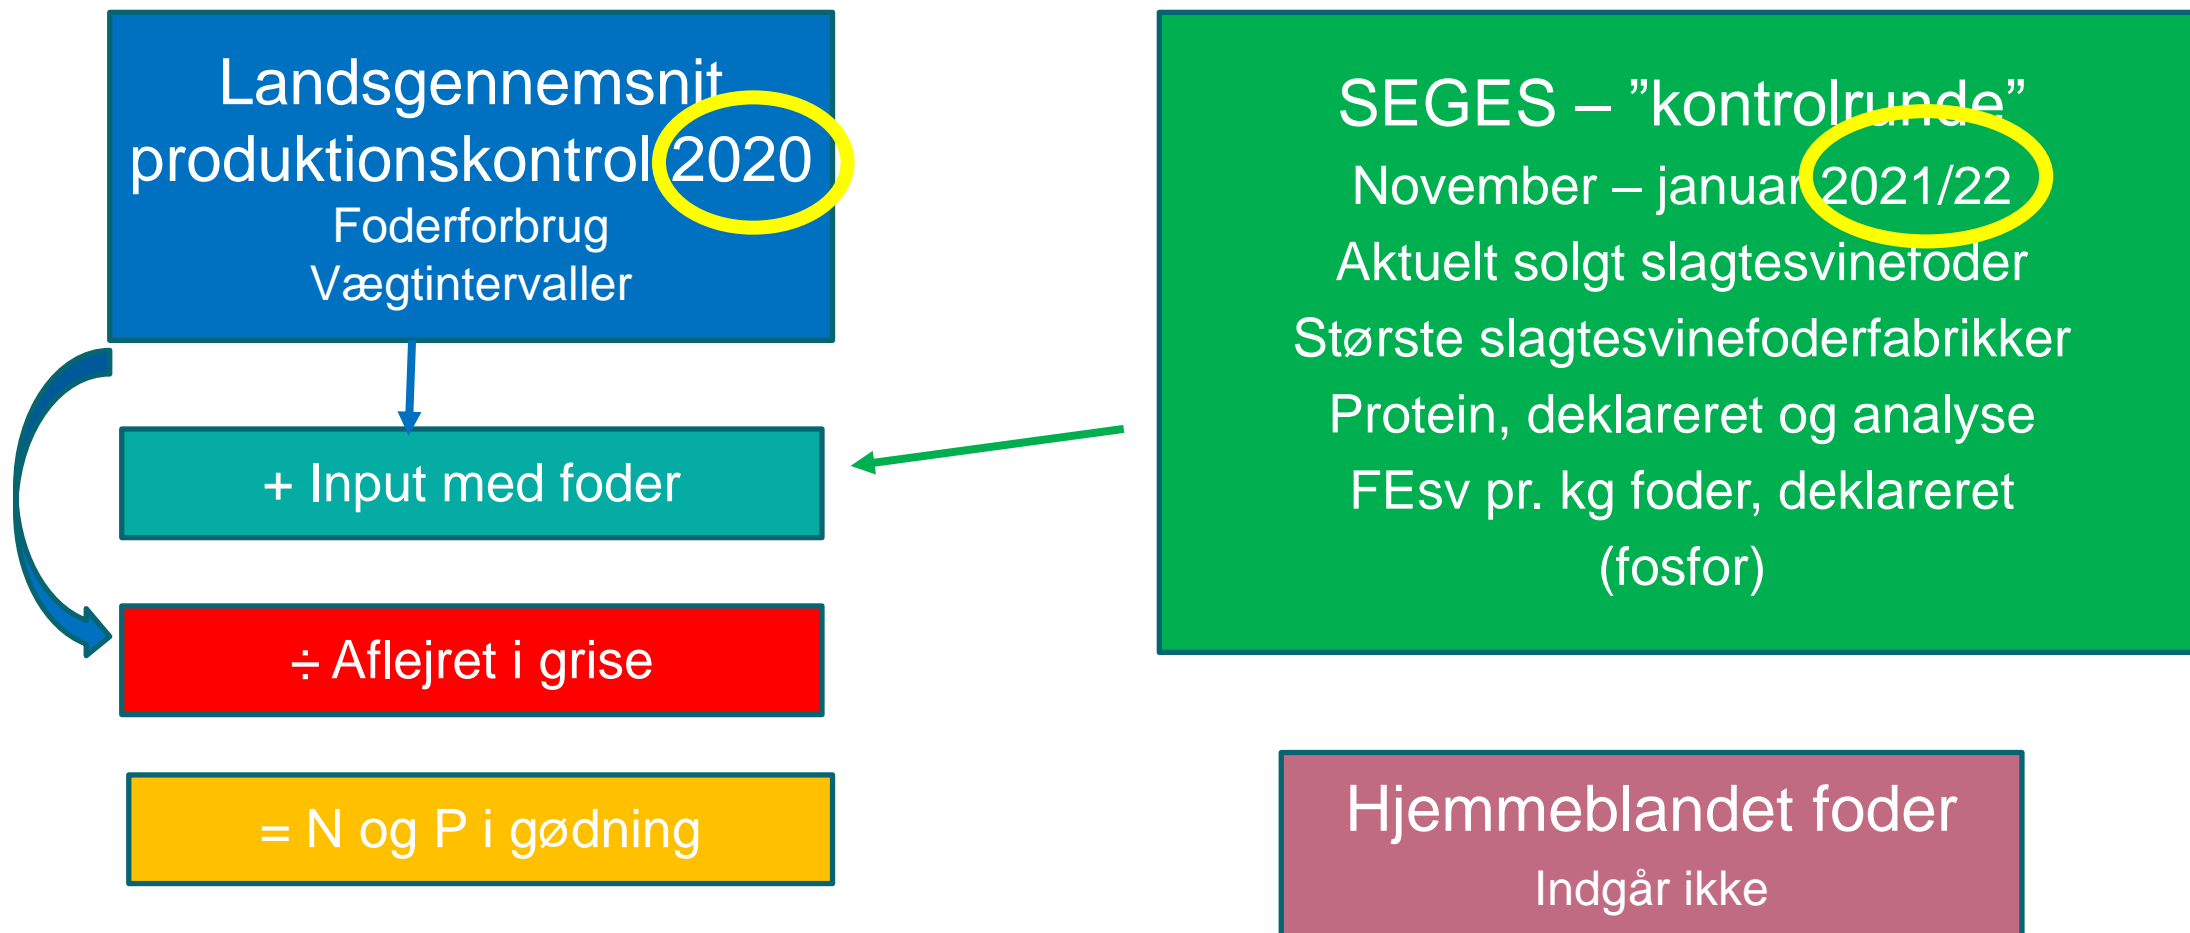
Landsgennemsnit produktionskontrol 2020
Foderforbrug
Vægtintervaller

+ Input med foder

÷ Aflejret i grise

= N og P i gødning

SEGES – ”kontrolrunde”
November – januar 2021/22
Aktuelt solgt slagtesvinefoder
Største slagtesvinefoderfabrikker
Protein, deklareret og analyse
FEsv pr. kg foder, deklareret
(fosfor)

Hjemmeblandet foder
Indgår ikke